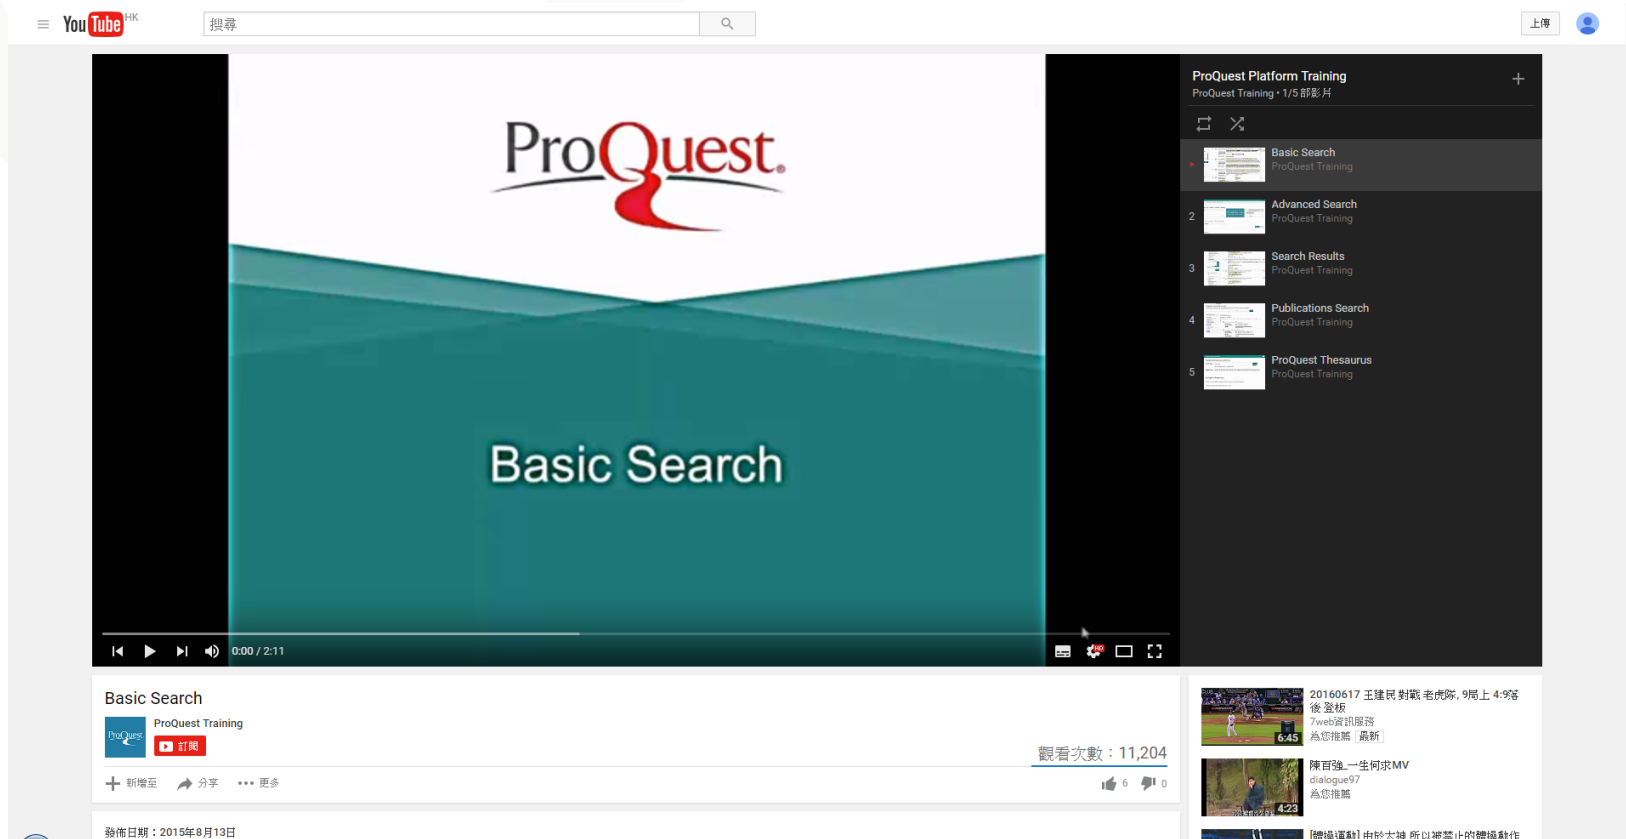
YouTube HK
搜尋
上傳

ProQuest

Basic Search

0:00 / 2:11

ProQuest Platform Training
ProQuest Training • 1/5 部影片

Basic Search
ProQuest Training
2 Advanced Search
ProQuest Training
3 Search Results
ProQuest Training
4 Publications Search
ProQuest Training
5 ProQuest Thesaurus
ProQuest Training

Basic Search
ProQuest Training
訂閱
觀看次數：11,204
新增至 分享 ••• 更多
6 0

發佈日期：2015年8月13日

20160617 王建民 對戰 老虎隊, 9局上 4:9落後 登板
7web資訊服務
為您推薦 最新
6:45

陳百強_一生何求MV
dialogue97
為您推薦
4:23

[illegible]